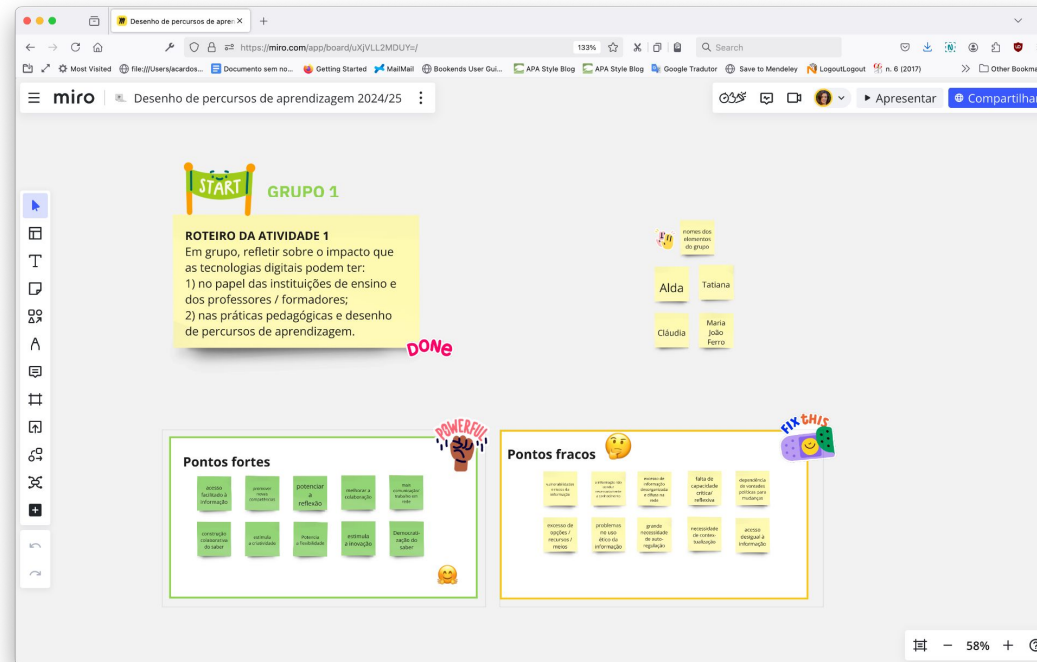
Desenho de percursos de apren ×

https://miro.com/app/board/uXjVLL2MDUY=/

133%

Search

Most Visited | file:///Users/acardos... | Documento sem no... | Getting Started | MailMail | Bookends User Gui... | APA Style Blog | APA Style Blog | Google Tradutor | Save to Mendeley | LogoutLogout | n. 6 (2017) | Other Bookma

miro | Desenho de percursos de aprendizagem 2024/25

Apresentar | Compartilhar

START

GRUPO 1

ROTEIRO DA ATIVIDADE 1
Em grupo, refletir sobre o impacto que as tecnologias digitais podem ter:
1) no papel das instituições de ensino e dos professores / formadores;
2) nas práticas pedagógicas e desenho de percursos de aprendizagem.

DONE

nomes dos elementos do grupo

Alda

Tatiana

Cláudia

Maria João Ferro

POWERFUL

Pontos fortes

acesso facilitado à informação

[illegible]

potenciar a reflexão

melhorar a colaboração

mais comunicação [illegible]

construção colaborativa do saber

estimula a criatividade

Potencia a flexibilidade

estimula a inovação

Democratização do saber

Pontos fracos

FIX THIS

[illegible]

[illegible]

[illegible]

falta de capacidade crítica/ reflexiva

dependência de vontades políticas para mudanças

excesso de opções / recursos / meios

problemas no uso ético da informação

grande necessidade de auto-regulação

necessidade de contextualização

acesso desigual à informação

58%